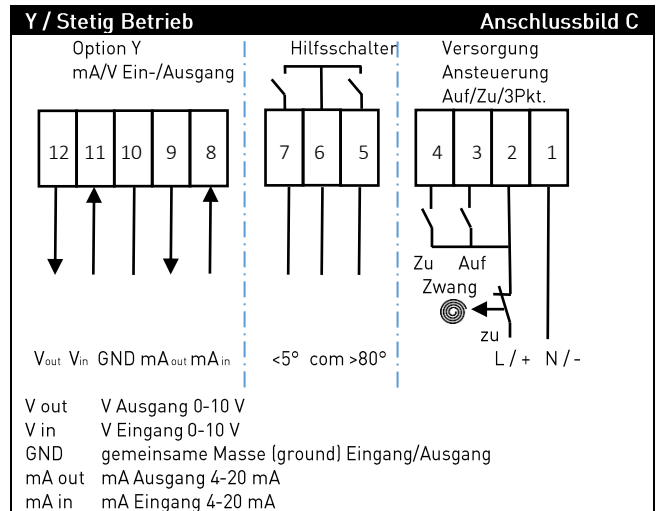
Y / Stetig Betrieb Anschlussbild C

Option Y
mA/V Ein-/Ausgang

Hilfsschalter

Versorgung
Ansteuerung
Auf/Zu/3Pkt.

12 11 10 9 8

7 6 5

4 3 2 1

Zu Auf
Zwang
zu

$V_{out}$ $V_{in}$ GND $mA_{out}$ $mA_{in}$

<5° com >80°

L / + N / -

| | |
|---|---|
| V out | V Ausgang 0-10 V |
| V in | V Eingang 0-10 V |
| GND | gemeinsame Masse (ground) Eingang/Ausgang |
| mA out | mA Ausgang 4-20 mA |
| mA in | mA Eingang 4-20 mA |